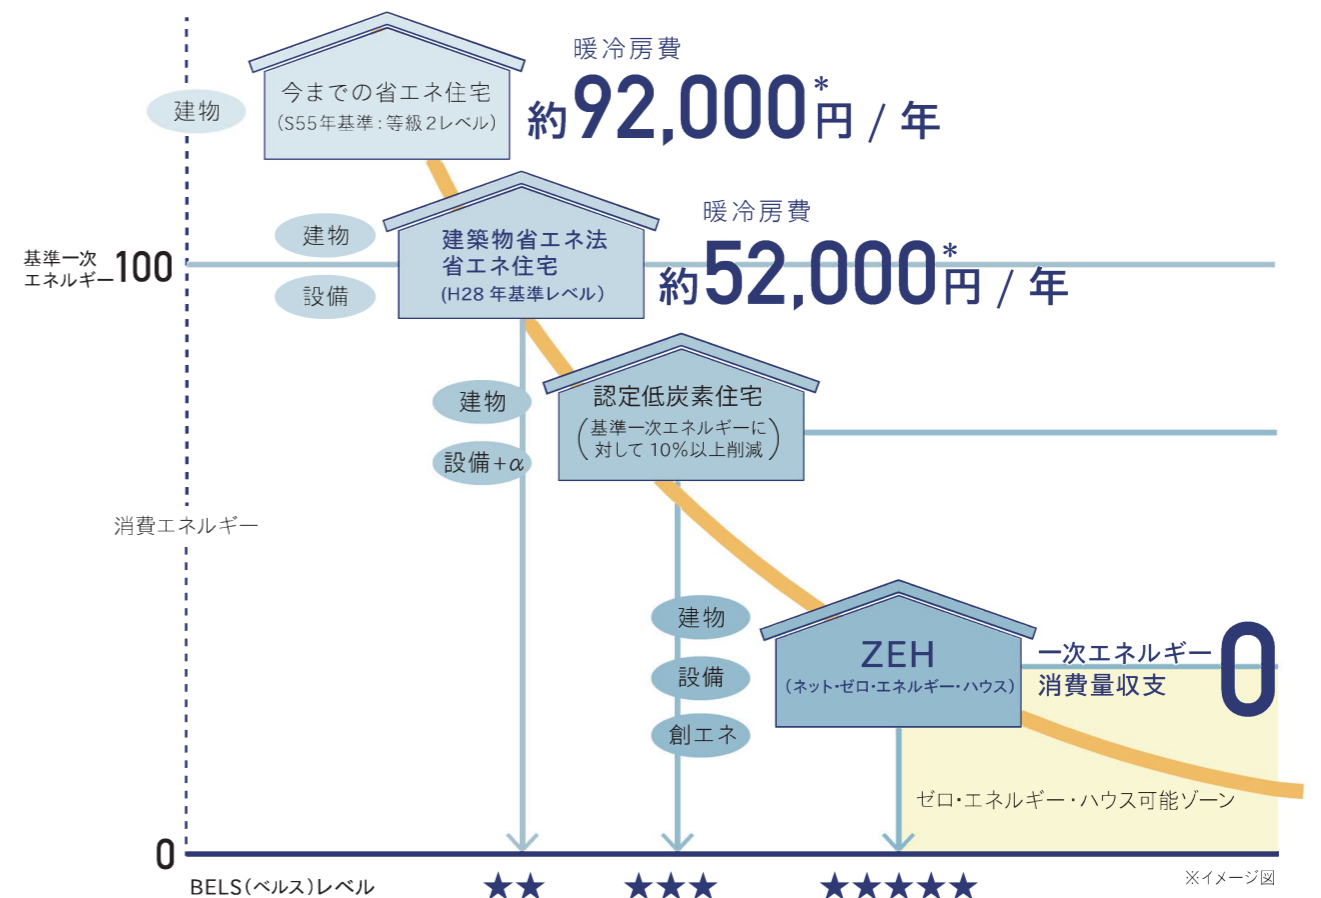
建物

今までの省エネ住宅
(S55年基準:等級2レベル)

暖冷房費
約92,000円*/年

建物
設備

建築物省エネ法
省エネ住宅
(H28 年基準レベル)

暖冷房費
約52,000円*/年

基準一次
エネルギー100

建物
設備+$\alpha$

認定低炭素住宅
(基準一次エネルギーに対して 10%以上削減)

消費エネルギー

建物
設備
創エネ

ZEH
(ネット・ゼロ・エネルギー・ハウス)

一次エネルギー
消費量収支 0

ゼロ・エネルギー・ハウス可能ゾーン

0

BELS(ベルス)レベル ★★ ★★★ ★★★★★

※イメージ図